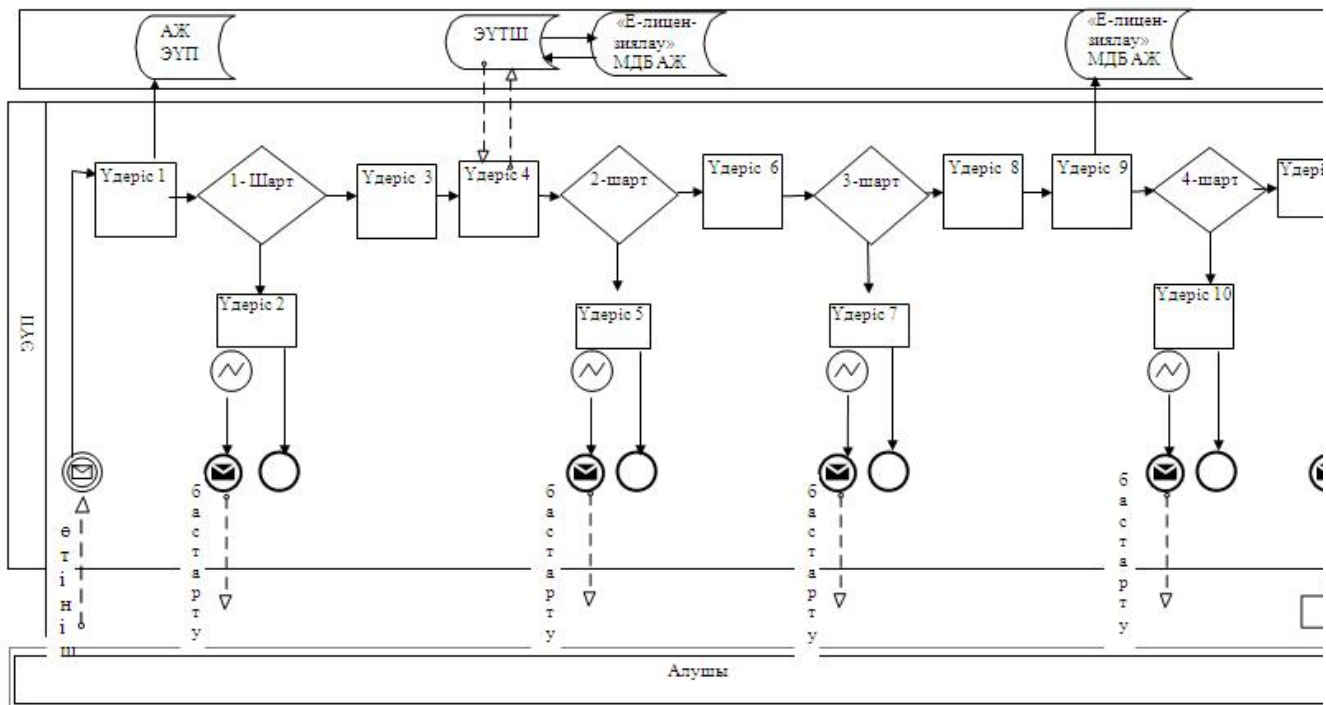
АЖ ЭУП

ЭҮТШ

«Е-лицензиялау» МДБ АЖ

«Е-лицензиялау» МДБ АЖ

ЭУП

Үдеріс 1

1- Шарт

Үдеріс 3

Үдеріс 4

2-шарт

Үдеріс 6

3-шарт

Үдеріс 8

Үдеріс 9

4-шарт

Үдері

Үдеріс 2

Үдеріс 5

Үдеріс 7

Үдеріс 10

өтініш

бастарту

бастарту

бастарту

бастарту

Алушы